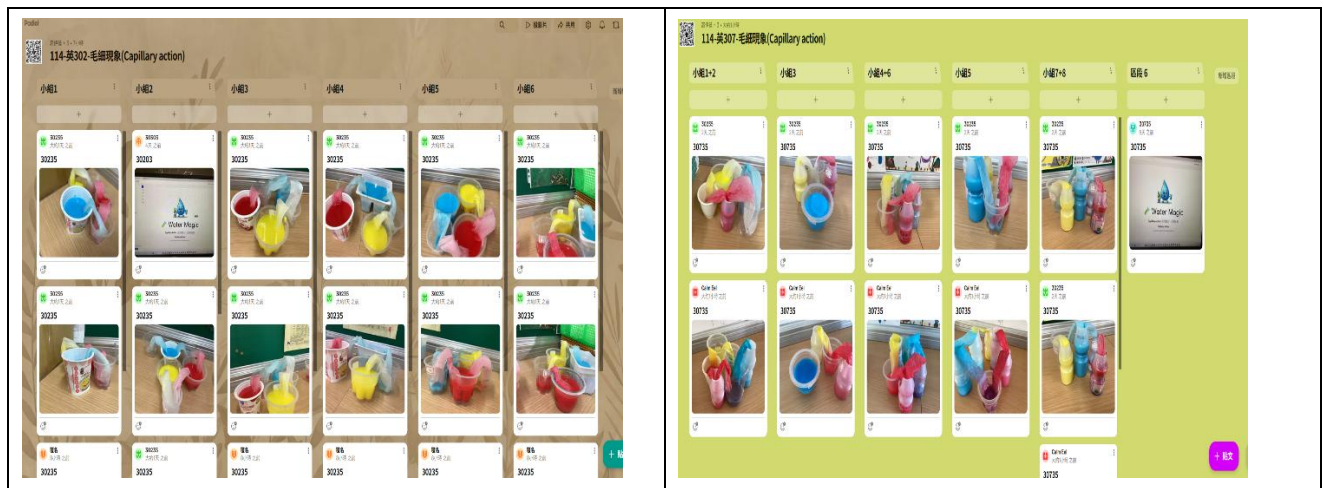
Padlet

114-英302-毛細現象(Capillary action)

小組1

小組2

小組3

小組4

小組5

小組6

30235

30203

30235

30235

30235

30235

Water Magic

30235

30235

30235

30235

30235

30235

30235

30235

30235

30235

30235

30235

114-英307-毛細現象(Capillary action)

小組1+2

小組3

小組4+6

小組5

小組7+8

區長 6

30735

30735

30735

30735

30735

30735

Water Magic

Caire Sei

Caire Sei

Caire Sei

Caire Sei

30735

30735

30735

30735

30735

30735

30735